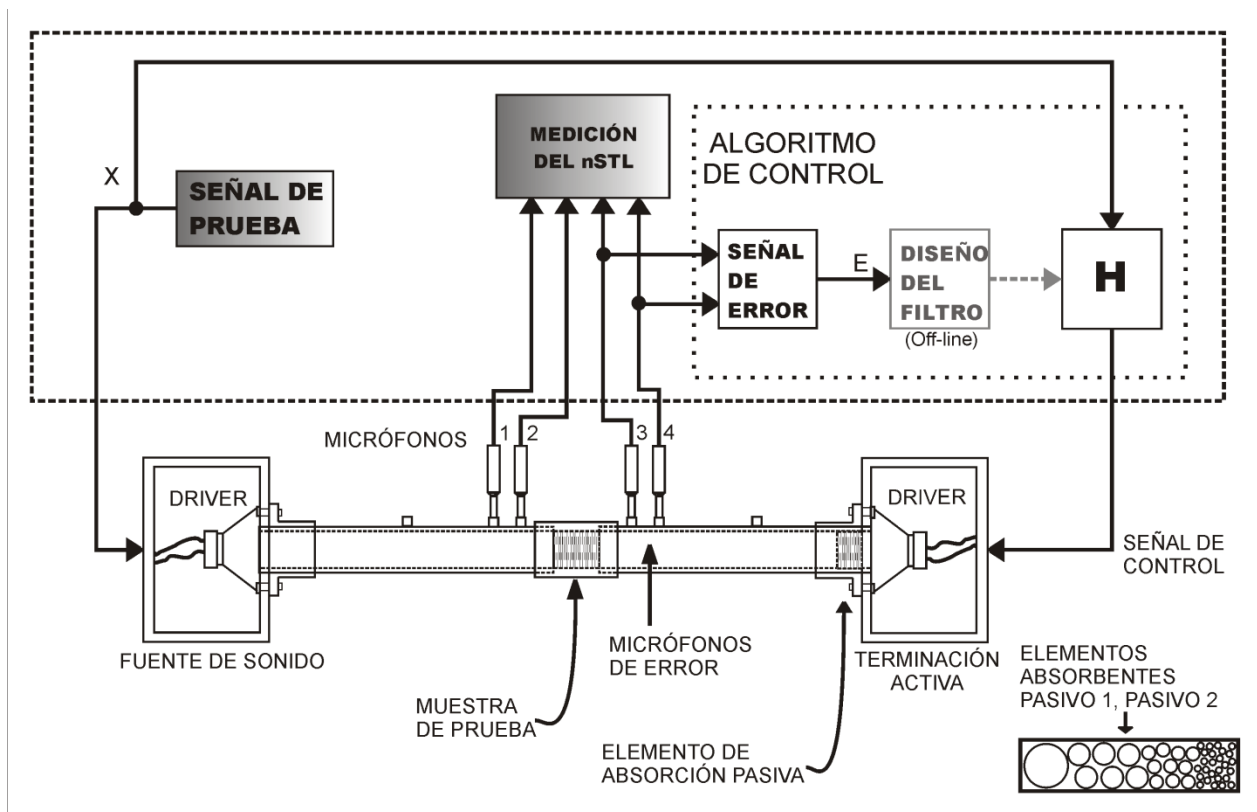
MEDICIÓN DEL nSTL

ALGORITMO DE CONTROL

X

SEÑAL DE PRUEBA

SEÑAL DE ERROR

E

DISEÑO DEL FILTRO
(Off-line)

H

MICRÓFONOS

1 2 3 4

DRIVER

DRIVER

SEÑAL DE CONTROL

FUENTE DE SONIDO

MICRÓFONOS DE ERROR

TERMINACIÓN ACTIVA

ELEMENTOS ABSORBENTES PASIVO 1, PASIVO 2

MUESTRA DE PRUEBA

ELEMENTO DE ABSORCIÓN PASIVA